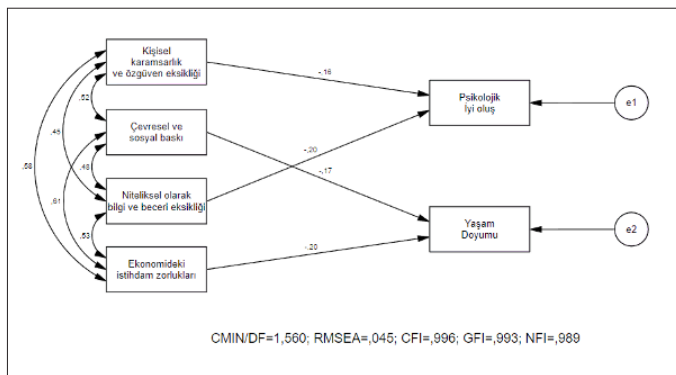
Kişisel karamsarlık ve özgüven eksikliği

Çevresel ve sosyal baskı

Niteliksel olarak bilgi ve beceri eksikliği

Ekonomideki istihdam zorlukları

,52

,45

,58

,48

,61

,53

-,16

-,20

-,17

-,20

Psikolojik İyi oluş

Yaşam Doyumu

e1

e2

CMIN/DF=1,560; RMSEA=,045; CFI=,996; GFI=,993; NFI=,989